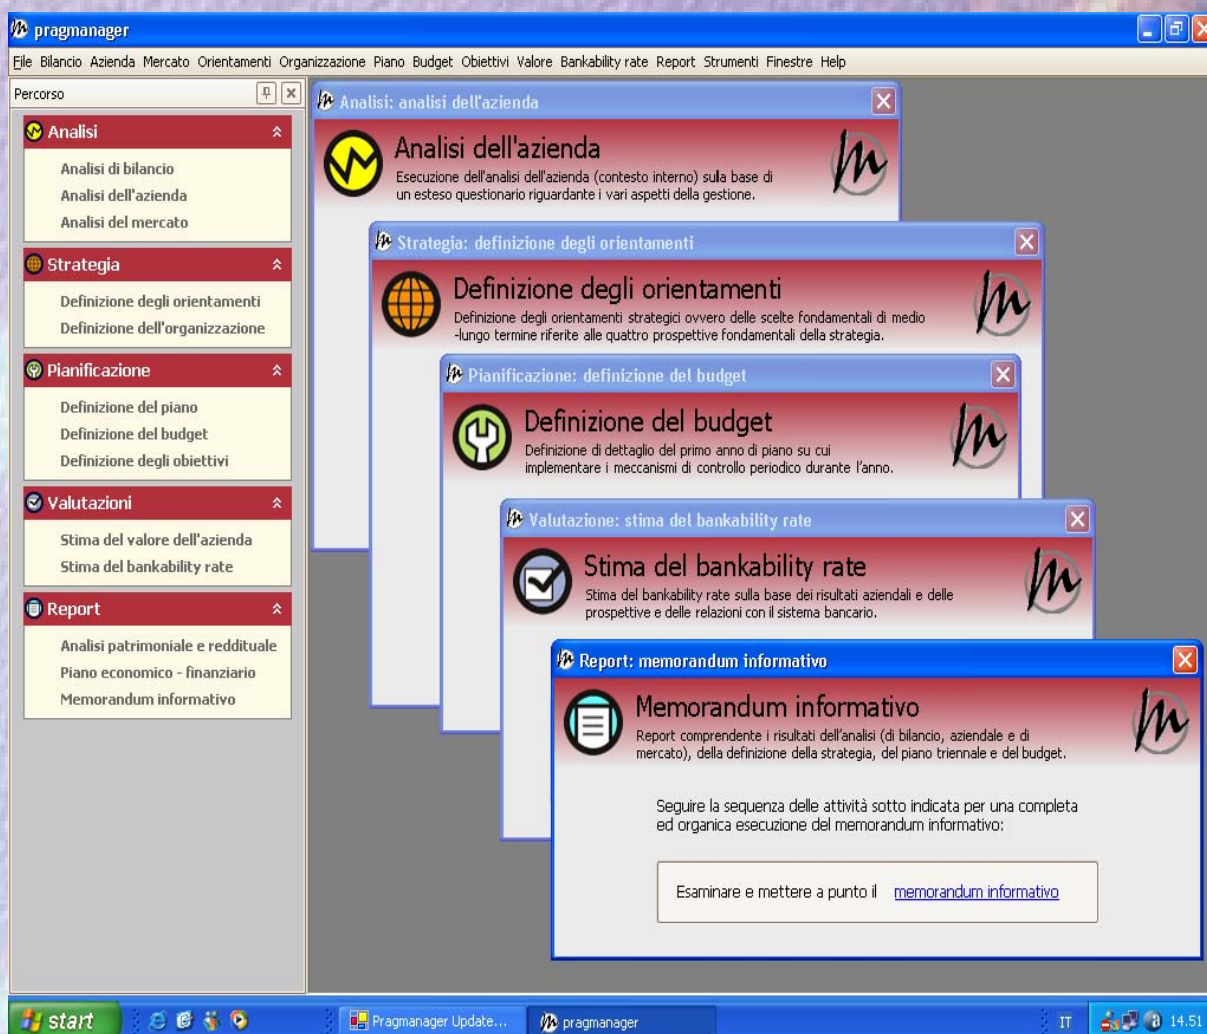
pragmanager

File Bilancio Azienda Mercato Orientamenti Organizzazione Piano Budget Obiettivi Valore Bankability rate Report Strumenti Finestre Help

Percorso

Analisi
Analisi di bilancio
Analisi dell'azienda
Analisi del mercato

Strategia
Definizione degli orientamenti
Definizione dell'organizzazione

Pianificazione
Definizione del piano
Definizione del budget
Definizione degli obiettivi

Valutazioni
Stima del valore dell'azienda
Stima del bankability rate

Report
Analisi patrimoniale e reddituale
Piano economico - finanziario
Memorandum informativo

Analisi: analisi dell'azienda
Analisi dell'azienda
Esecuzione dell'analisi dell'azienda (contesto interno) sulla base di un esteso questionario riguardante i vari aspetti della gestione.

Strategia: definizione degli orientamenti
Definizione degli orientamenti
Definizione degli orientamenti strategici ovvero delle scelte fondamentali di medio -lungo termine riferite alle quattro prospettive fondamentali della strategia.

Pianificazione: definizione del budget
Definizione del budget
Definizione di dettaglio del primo anno di piano su cui implementare i meccanismi di controllo periodico durante l'anno.

Valutazione: stima del bankability rate
Stima del bankability rate
Stima del bankability rate sulla base dei risultati aziendali e delle prospettive e delle relazioni con il sistema bancario.

Report: memorandum informativo
Memorandum informativo
Report comprendente i risultati dell'analisi (di bilancio, aziendale e di mercato), della definizione della strategia, del piano triennale e del budget.

Seguire la sequenza delle attività sotto indicata per una completa ed organica esecuzione del memorandum informativo:

Esaminare e mettere a punto il memorandum informativo

start
Pragmanager Update...
pragmanager
IT
14.51